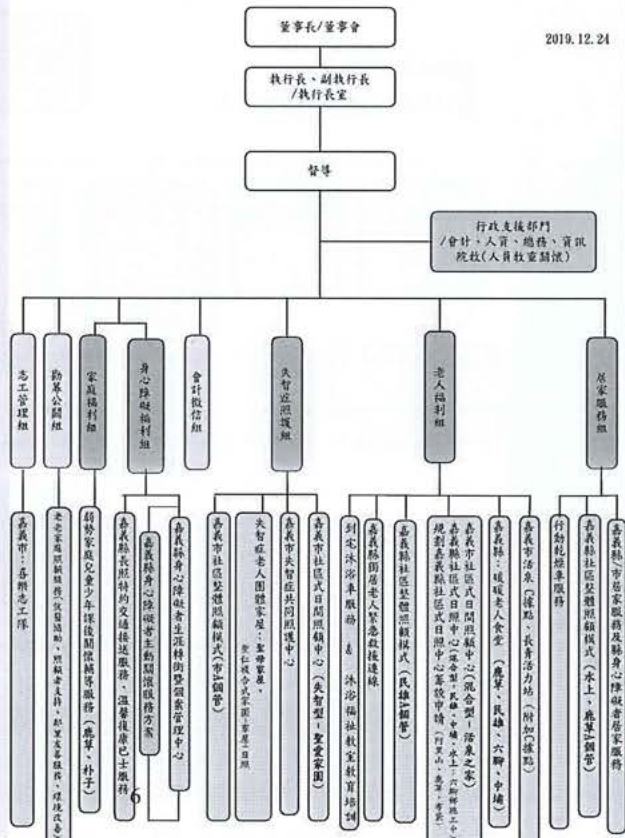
2019.12.24

董事長/董事會

執行長、副執行長/執行長室

督導

行政支援部門/會計、人資、總務、資訊院校(人員教育訓練)

志工管理組

勸募公關組

家庭福利組

身心障礙福利組

會計稽核組

失智症照護組

老人福利組

居家服務組

嘉義市：吾鄉志工隊

老老家庭關懷服務、很會協助、照顧者支持、部里支家服務、環境改善

弱勢家庭兒童少年課後關懷輔導服務（鹿草、朴子）

嘉義縣長照特約交通接送服務、溫馨復康巴士服務

嘉義縣身心障礙者生涯轉銜服務方案

嘉義縣身心障礙者生涯轉銜暨個案管理中心

嘉義市社區整體照顧模式（市A個管）

失智症老人團體家屋：聖母家屋、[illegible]

嘉義市失智症共同照護中心

嘉義市社區式日間照顧中心（失智型：聖愛家園）

到宅沐浴車服務 & 沐浴福祉教育培訓

嘉義縣獨居老人緊急救援連線

嘉義縣社區整體照顧模式（民雄A個管）

規劃嘉義縣社區式日照中心籌設申請（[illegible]）

嘉義縣社區式日間照顧中心（混合型：活泉之家）嘉義縣社區式日照中心（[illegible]）

嘉義縣：頤頤老人食堂（鹿草、民雄、六腳、中埔）

嘉義市活泉（據點）、長青活力站（附加據點）

行動輔具車服務

嘉義縣社區整體照顧模式（水上、鹿草A個管）

嘉義縣、市居家服務及身心障礙者居家服務

6